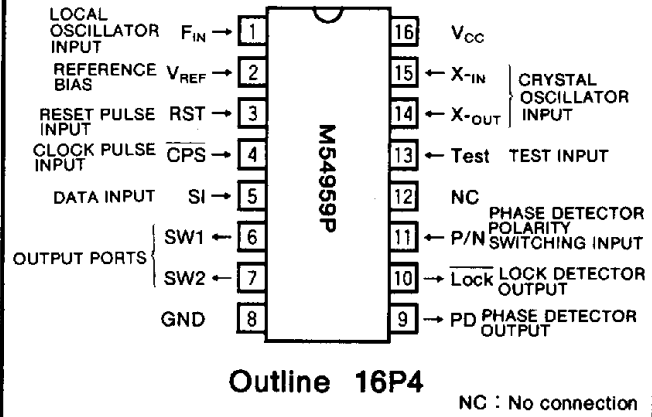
LOCAL OSCILLATOR INPUT $F_{IN}$ 1

REFERENCE BIAS $V_{REF}$ 2

RESET PULSE INPUT RST 3

CLOCK PULSE INPUT $\overline{CPS}$ 4

DATA INPUT SI 5

OUTPUT PORTS SW1 6

SW2 7

GND 8

M54959P

16 $V_{CC}$

15 $X_{-IN}$

14 $X_{-OUT}$

CRYSTAL OSCILLATOR INPUT

13 Test TEST INPUT

12 NC

11 P/N PHASE DETECTOR POLARITY SWITCHING INPUT

10 $\overline{Lock}$ LOCK DETECTOR OUTPUT

9 PD PHASE DETECTOR OUTPUT

Outline 16P4

NC : No connection